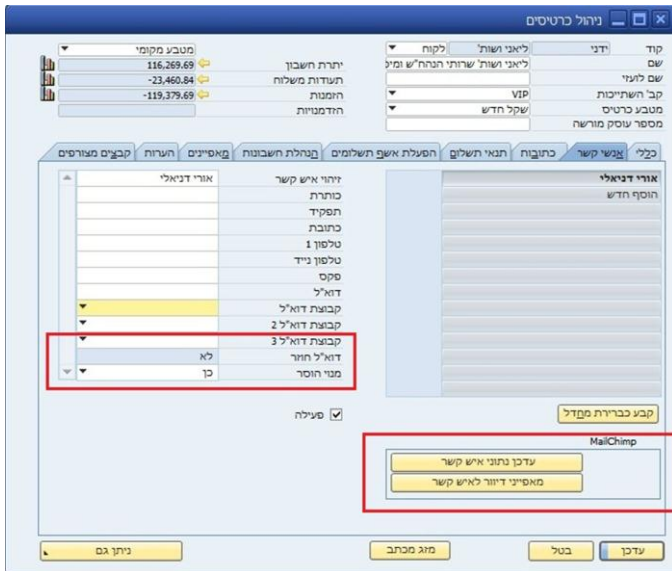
ניהול כרטיסים

קוד | ידני | ליאני ושות' | לקוח
שם | ליאני ושות' שרותי הנהח"ש ומיכ
שם לועזי
קב' השתייכות | VIP
מטבע כרטיס | שקל חדש
מספר עוסק מורשה

מטבע מקומי
יתרת חשבון | 116,269.69
תעודות משלוח | -23,460.84
הזמנות | -119,379.69
הזדמנויות

כללי | אנשי קשר | כתובות | תנאי תשלום | הפעלת אשף תשלומים | הנהלת חשבונות | מאפיינים | הערות | קבצים מצורפים

אורי דניאלי
הוסף חדש

| | |
|---|---|
| זיהוי איש קשר | אורי דניאלי |
| כותרת | |
| תפקיד | |
| כתובת | |
| טלפון 1 | |
| טלפון נייד | |
| פקס | |
| דוא"ל | |
| קבוצת דוא"ל | |
| קבוצת דוא"ל 2 | |
| קבוצת דוא"ל 3 | |
| דוא"ל חוזר | לא |
| מנוי הוסר | כן |

פעילה

קבע כברירת מחדל

MailChimp
עדכן נתוני איש קשר
מאפייני דיוור לאיש קשר

עדכן | בטל | מזג מכתב | ניתן גם